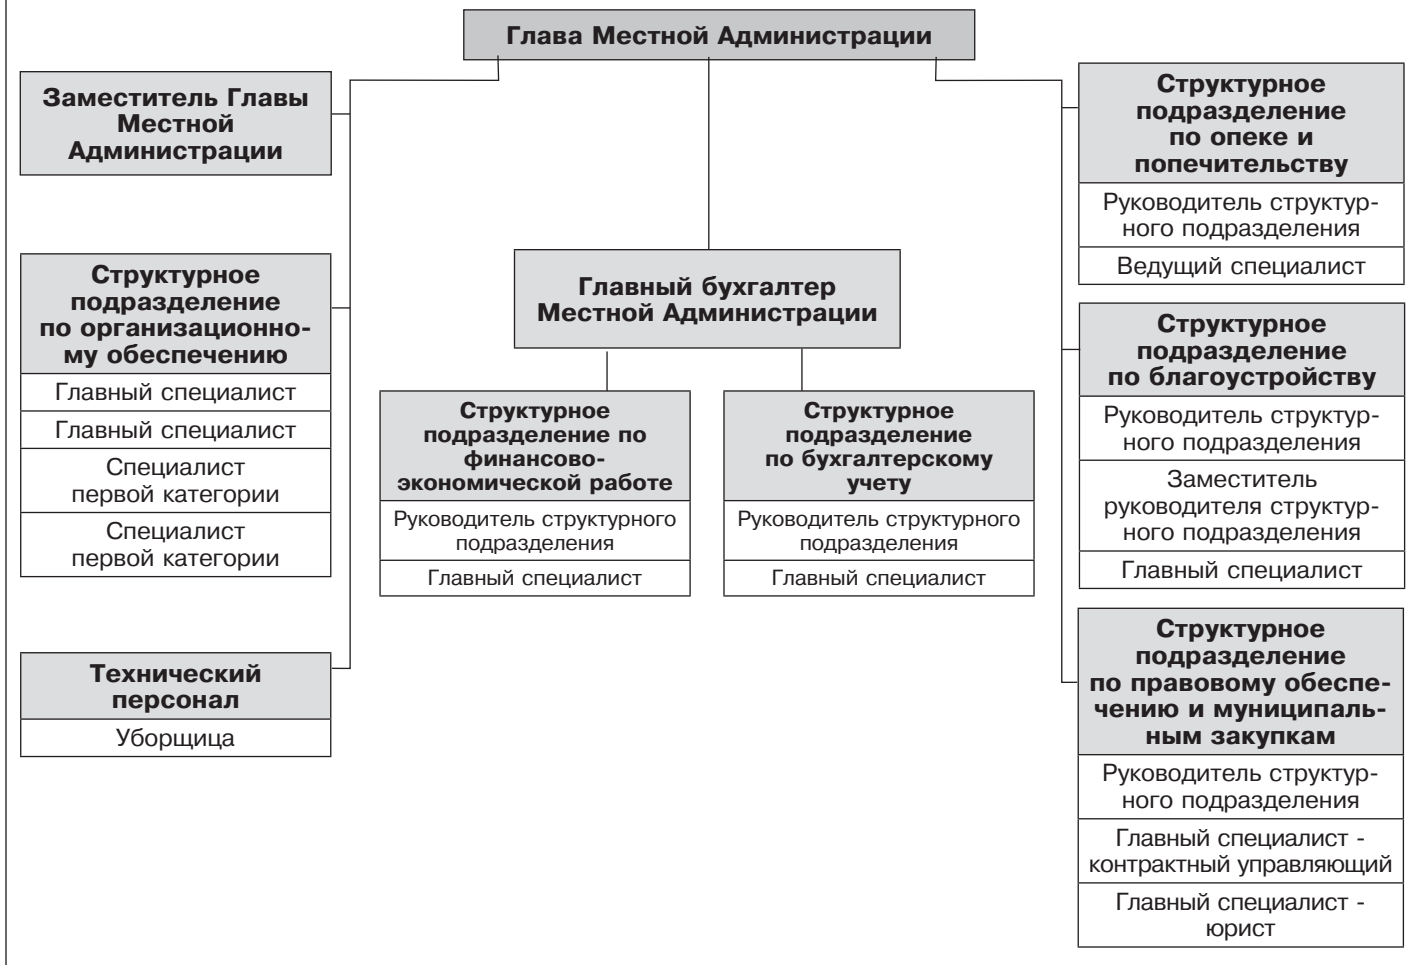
Глава Местной Администрации

Заместитель Главы Местной Администрации

Структурное подразделение по организационному обеспечению

Главный специалист

Главный специалист

Специалист первой категории

Специалист первой категории

Технический персонал

Уборщица

Главный бухгалтер Местной Администрации

Структурное подразделение по финансово-экономической работе

Руководитель структурного подразделения

Главный специалист

Структурное подразделение по бухгалтерскому учету

Руководитель структурного подразделения

Главный специалист

Структурное подразделение по опеке и попечительству

Руководитель структурного подразделения

Ведущий специалист

Структурное подразделение по благоустройству

Руководитель структурного подразделения

Заместитель руководителя структурного подразделения

Главный специалист

Структурное подразделение по правовому обеспечению и муниципальным закупкам

Руководитель структурного подразделения

Главный специалист - контрактный управляющий

Главный специалист - юрист